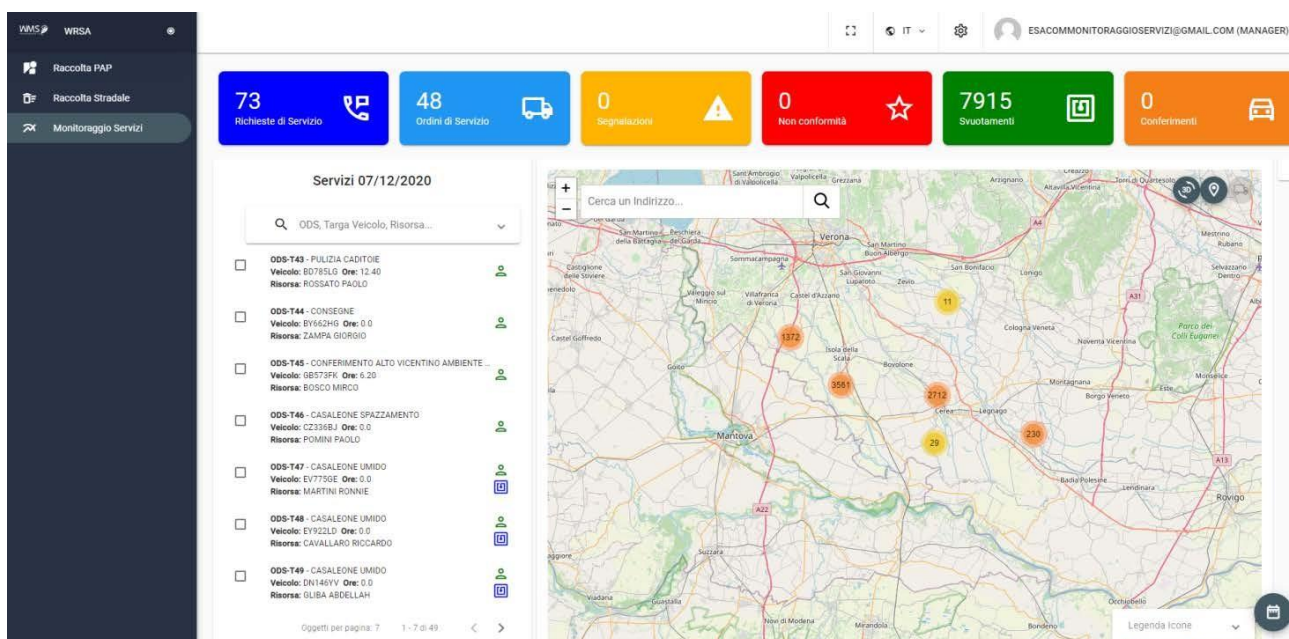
WMS WRSA

Raccolta PAP
Raccolta Stradale
Monitoraggio Servizi

IT
ESACOMMONITORAGGIOSERVIZI@GMAIL.COM (MANAGER)

73
Richieste di Servizio

48
Ordini di Servizio

0
Segnalazioni

0
Non conformità

7915
Svuotamenti

0
Conferimenti

Servizi 07/12/2020

ODS, Targa Veicolo, Risorsa...

ODS-T43 - PULIZIA CADITOIE
Veicolo: BD785LG Ore: 12.40
Risorsa: ROSSATO PAOLO

ODS-T44 - CONSEGNE
Veicolo: BY662HG Ore: 0.0
Risorsa: ZAMPA GIORGIO

ODS-T45 - CONFERIMENTO ALTO VICENTINO AMBIENTE ...
Veicolo: GB573FK Ore: 6.20
Risorsa: BOSCO MIRCO

ODS-T46 - CASALEONE SPAZZAMENTO
Veicolo: CZ336BJ Ore: 0.0
Risorsa: POMINI PAOLO

ODS-T47 - CASALEONE UMIDO
Veicolo: EV775GE Ore: 0.0
Risorsa: MARTINI RONNIE

ODS-T48 - CASALEONE UMIDO
Veicolo: EY922LD Ore: 0.0
Risorsa: CAVALLARO RICCARDO

ODS-T49 - CASALEONE UMIDO
Veicolo: DN146YV Ore: 0.0
Risorsa: GLIBA ABDELLAH

Oggetti per pagina: 7 1 - 7 di 49

Cerca un Indirizzo...

Verona
Mantova
Rovigo
Sommacampagna
Villafranca di Verona
Isola della Scala
Bovolone
Cerea
Legnago
Castiglione delle Stiviere
Castel Goffredo
Goito
Suzzara
Guastalla
Viadana
San Bonifacio
Lonigo
Cologna Veneta
Noventa Vicentina
Montagnana
Este
Monselice
Badia Polesine
Lendinara
Occhiobello
Bondeno
Mirandola
Novi di Modena
Parco dei Colli Euganei
Arzignano
A4
A22
A13
A31

11
1372
3581
2712
29
230

Legenda Icone